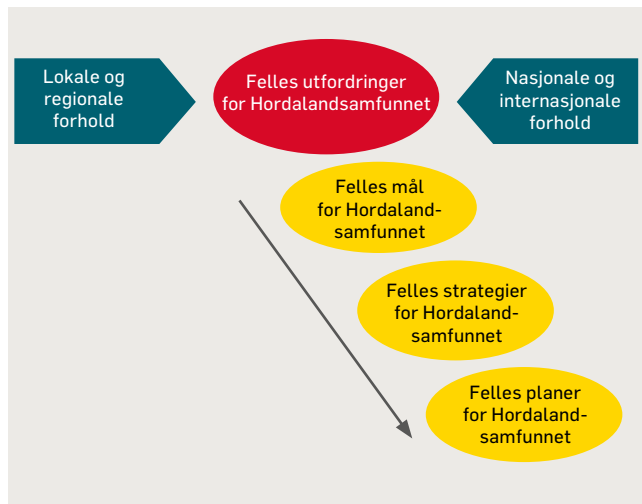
Lokale og regionale forhold

Felles utfordringer for Hordalandsamfunnet

Nasjonale og internasjonale forhold

Felles mål for Hordalandsamfunnet

Felles strategier for Hordalandsamfunnet

Felles planer for Hordalandsamfunnet